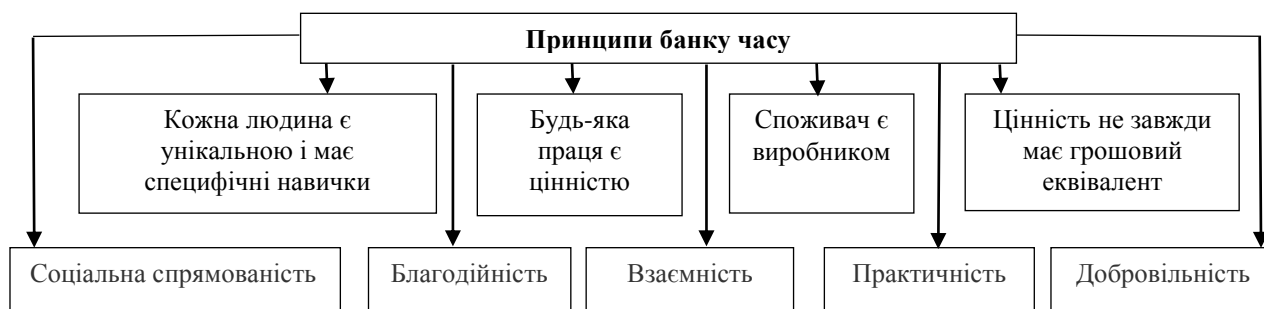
Принципи банку часу

Кожна людина є унікальною і має специфічні навички

Будь-яка праця є цінністю

Споживач є виробником

Цінність не завжди має грошовий еквівалент

Соціальна спрямованість

Благодійність

Взаємність

Практичність

Добровільність